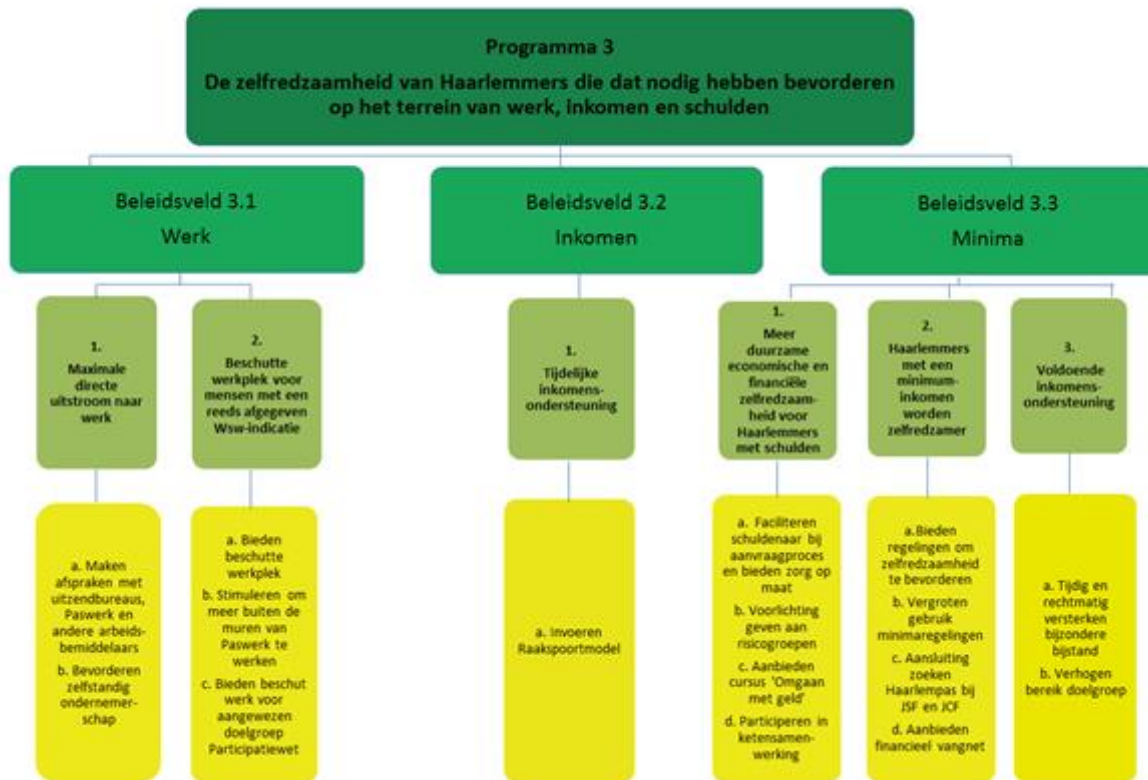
Programma 3
De zelfredzaamheid van Haarlemmers die dat nodig hebben bevorderen op het terrein van werk, inkomen en schulden

Beleidsveld 3.1
Werk

Beleidsveld 3.2
Inkomen

Beleidsveld 3.3
Minima

1. Maximale directe uitstroom naar werk

a. Maken afspraken met uitzendbureaus, Paswerk en andere arbeidsbemiddelaars
b. Bevorderen zelfstandig ondernemerschap

2. Beschutte werkplek voor mensen met een reeds afgegeven Wsw-indicatie

a. Bieden beschutte werkplek
b. Stimuleren om meer buiten de muren van Paswerk te werken
c. Bieden beschut werk voor aangewezen doelgroep Participatiewet

1. Tijdelijke inkomensondersteuning

a. Invoeren Raakspoortmodel

1. Meer duurzame economische en financiële zelfredzaamheid voor Haarlemmers met schulden

a. Faciliteren schuldenaar bij aanvraagproces en bieden zorg op maat
b. Voorlichting geven aan risicogroepen
c. Aanbieden cursus 'Omgaan met geld'
d. Participeren in ketensamenwerking

2. Haarlemmers met een minimuminkomen worden zelfredzamer

a.Bieden regelingen om zelfredzaamheid te bevorderen
b. Vergroten gebruik minimaregelingen
c. Aansluiting zoeken Haarlempas bij JSF en JCF
d. Aanbieden financieel vangnet

3. Voldoende inkomensondersteuning

a. Tijdig en rechtmatig versterken bijzondere bijstand
b. Verhogen bereik doelgroep